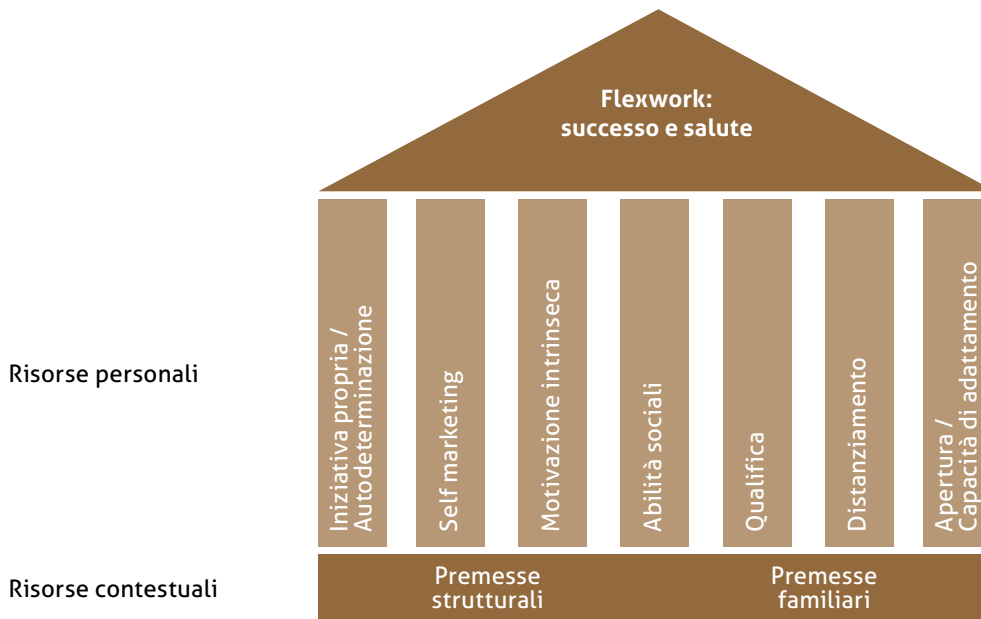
Flexwork:
successo e salute

Risorse personali

Iniziativa propria / Autodeterminazione

Self marketing

Motivazione intrinseca

Abilità sociali

Qualifica

Distanziamento

Apertura / Capacità di adattamento

Risorse contestuali

Premesse strutturali

Premesse familiari